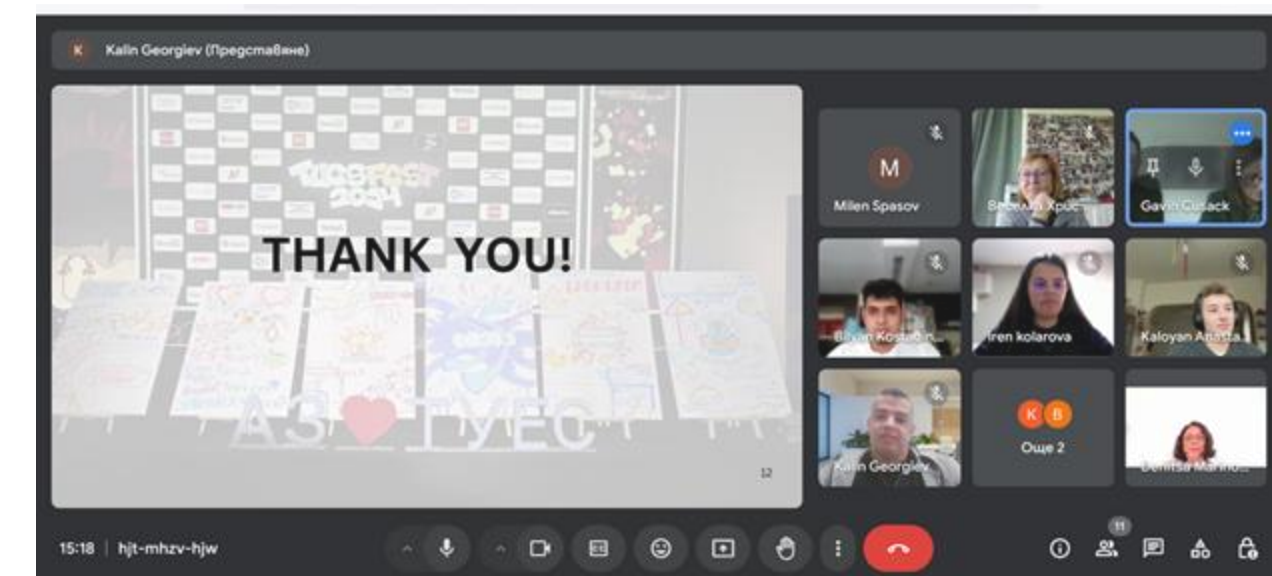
K Kalin Georgiev (Представяне)

TUESFEST 2024

THANK YOU!

АЗ ❤ ТУЕС

12

M
Milen Spasov

Виолета Хрис

Gavin Cusack

Boyan Kostadin

Iren kolarova

Kaloyan Anasta

Kalin Georgiev

K B
Още 2

Denitsa Marino

15:18 | hjt-mhzv-hjw

11